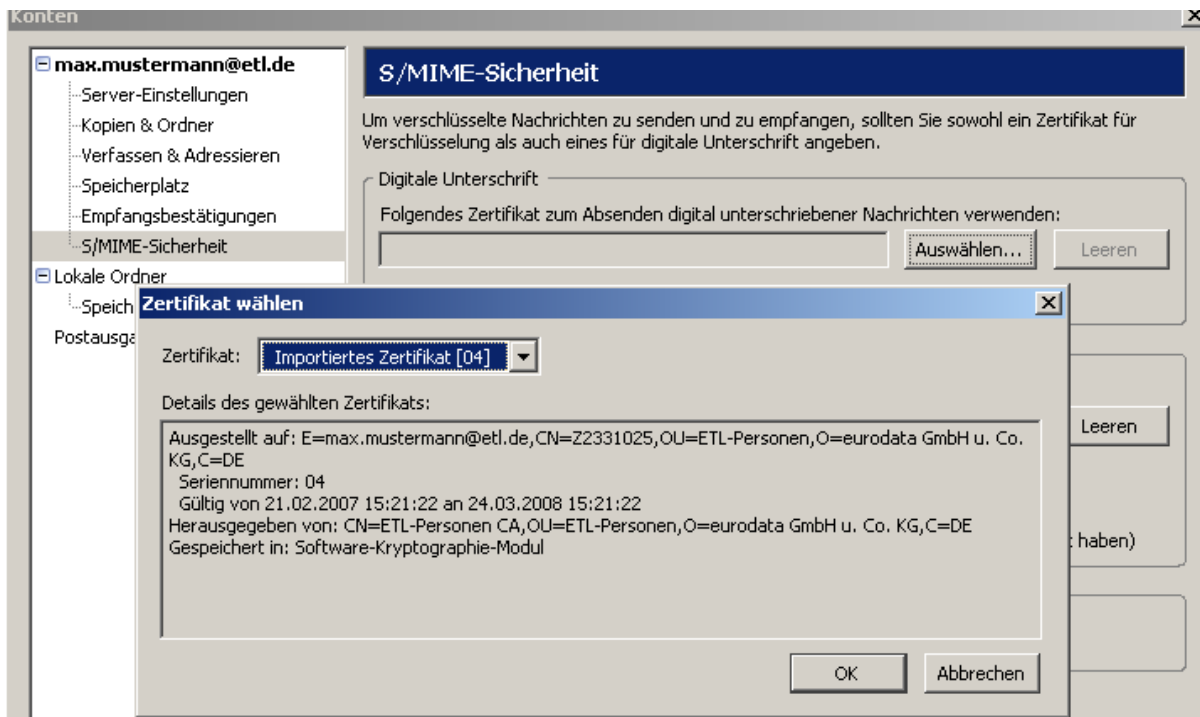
Konten

max.mustermann@etl.de
Server-Einstellungen
Kopien & Ordner
Verfassen & Adressieren
Speicherplatz
Empfangsbestätigungen
S/MIME-Sicherheit
Lokale Ordner
Speich
Postausga

S/MIME-Sicherheit

Um verschlüsselte Nachrichten zu senden und zu empfangen, sollten Sie sowohl ein Zertifikat für Verschlüsselung als auch eines für digitale Unterschrift angeben.

Digitale Unterschrift
Folgendes Zertifikat zum Absenden digital unterschriebener Nachrichten verwenden:
Auswählen...
Leeren

Leeren

t haben)

Zertifikat wählen

Zertifikat: Importiertes Zertifikat [04]

Details des gewählten Zertifikats:

Ausgestellt auf: E=max.mustermann@etl.de,CN=Z2331025,OU=ETL-Personen,O=eurodata GmbH u. Co. KG,C=DE
Seriennummer: 04
Gültig von 21.02.2007 15:21:22 an 24.03.2008 15:21:22
Herausgegeben von: CN=ETL-Personen CA,OU=ETL-Personen,O=eurodata GmbH u. Co. KG,C=DE
Gespeichert in: Software-Kryptographie-Modul

OK
Abbrechen